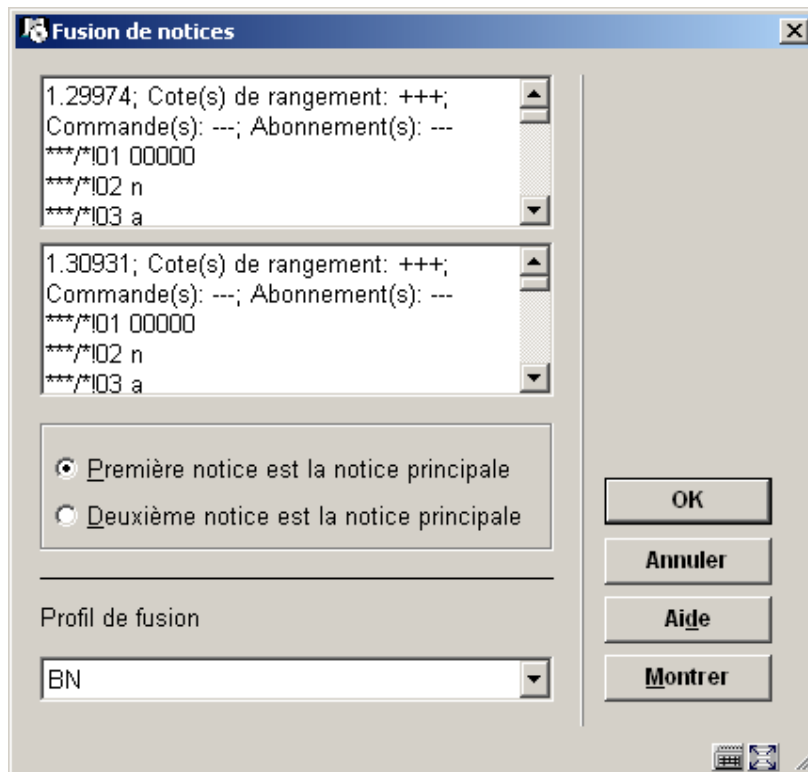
Fusion de notices

1.29974; Cote(s) de rangement: +++; Commande(s): ---; Abonnement(s): ---
***/*!01 00000
***/*!02 n
***/*!03 a

1.30931; Cote(s) de rangement: +++; Commande(s): ---; Abonnement(s): ---
***/*!01 00000
***/*!02 n
***/*!03 a

Première notice est la notice principale
Deuxième notice est la notice principale

Profil de fusion

BN

OK
Annuler
Aide
Montrer